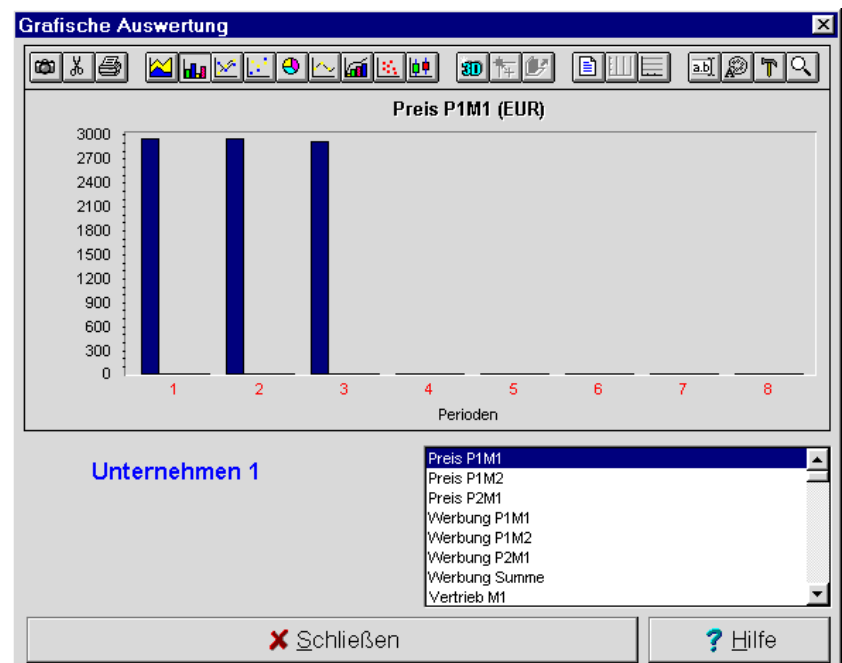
Grafische Auswertung

Preis P1M1 (EUR)

3000
2700
2400
2100
1800
1500
1200
900
600
300
0

1 2 3 4 5 6 7 8

Perioden

Unternehmen 1

Preis P1M1
Preis P1M2
Preis P2M1
Werbung P1M1
Werbung P1M2
Werbung P2M1
Werbung Summe
Vertrieb M1

Schließen

Hilfe